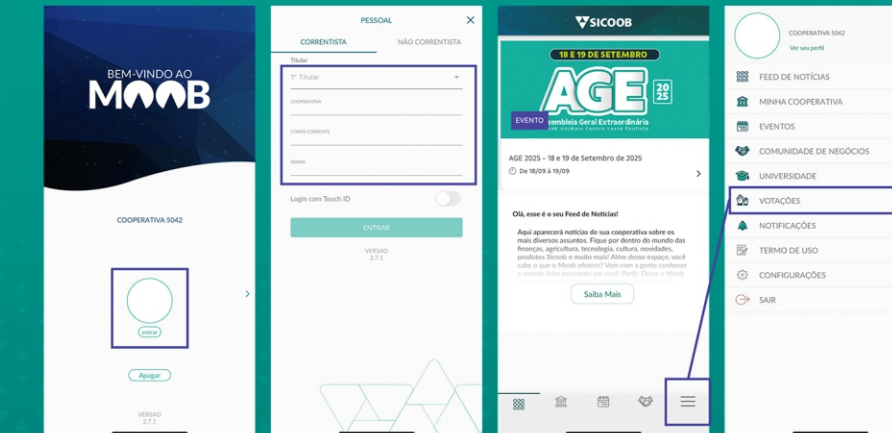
BEM-VINDO AO
MOOB

COOPERATIVA 5042

entrar

Apagar

VERSÃO
2.7.1

PESSOAL

CORRENTISTA NÃO CORRENTISTA

Titular
1º Titular

COOPERATIVA

CONTA CORRENTE

SENHA

Login com Touch ID

ENTRAR

VERSÃO
2.7.1

SICOOB

18 E 19 DE SETEMBRO

AGE 2025

EVENTO

Assembleia Geral Extraordinária

AGE 2025 - 18 e 19 de Setembro de 2025

De 18/09 à 19/09

Olá, esse é o seu Feed de Notícias!

Aqui aparecerá notícias de sua cooperativa sobre os mais diversos assuntos. Fique por dentro do mundo das finanças, agricultura, tecnologia, cultura, novidades, produtos Sicoob e muito mais! Além desse espaço, você sabe o que o Moob oferece? Vem com a gente conhecer o mundo feito pensado em você! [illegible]

Saiba Mais

COOPERATIVA 5042
Ver seu perfil

FEED DE NOTÍCIAS
MINHA COOPERATIVA
EVENTOS
COMUNIDADE DE NEGÓCIOS
UNIVERSIDADE
VOTAÇÕES
NOTIFICAÇÕES
TERMO DE USO
CONFIGURAÇÕES
SAIR